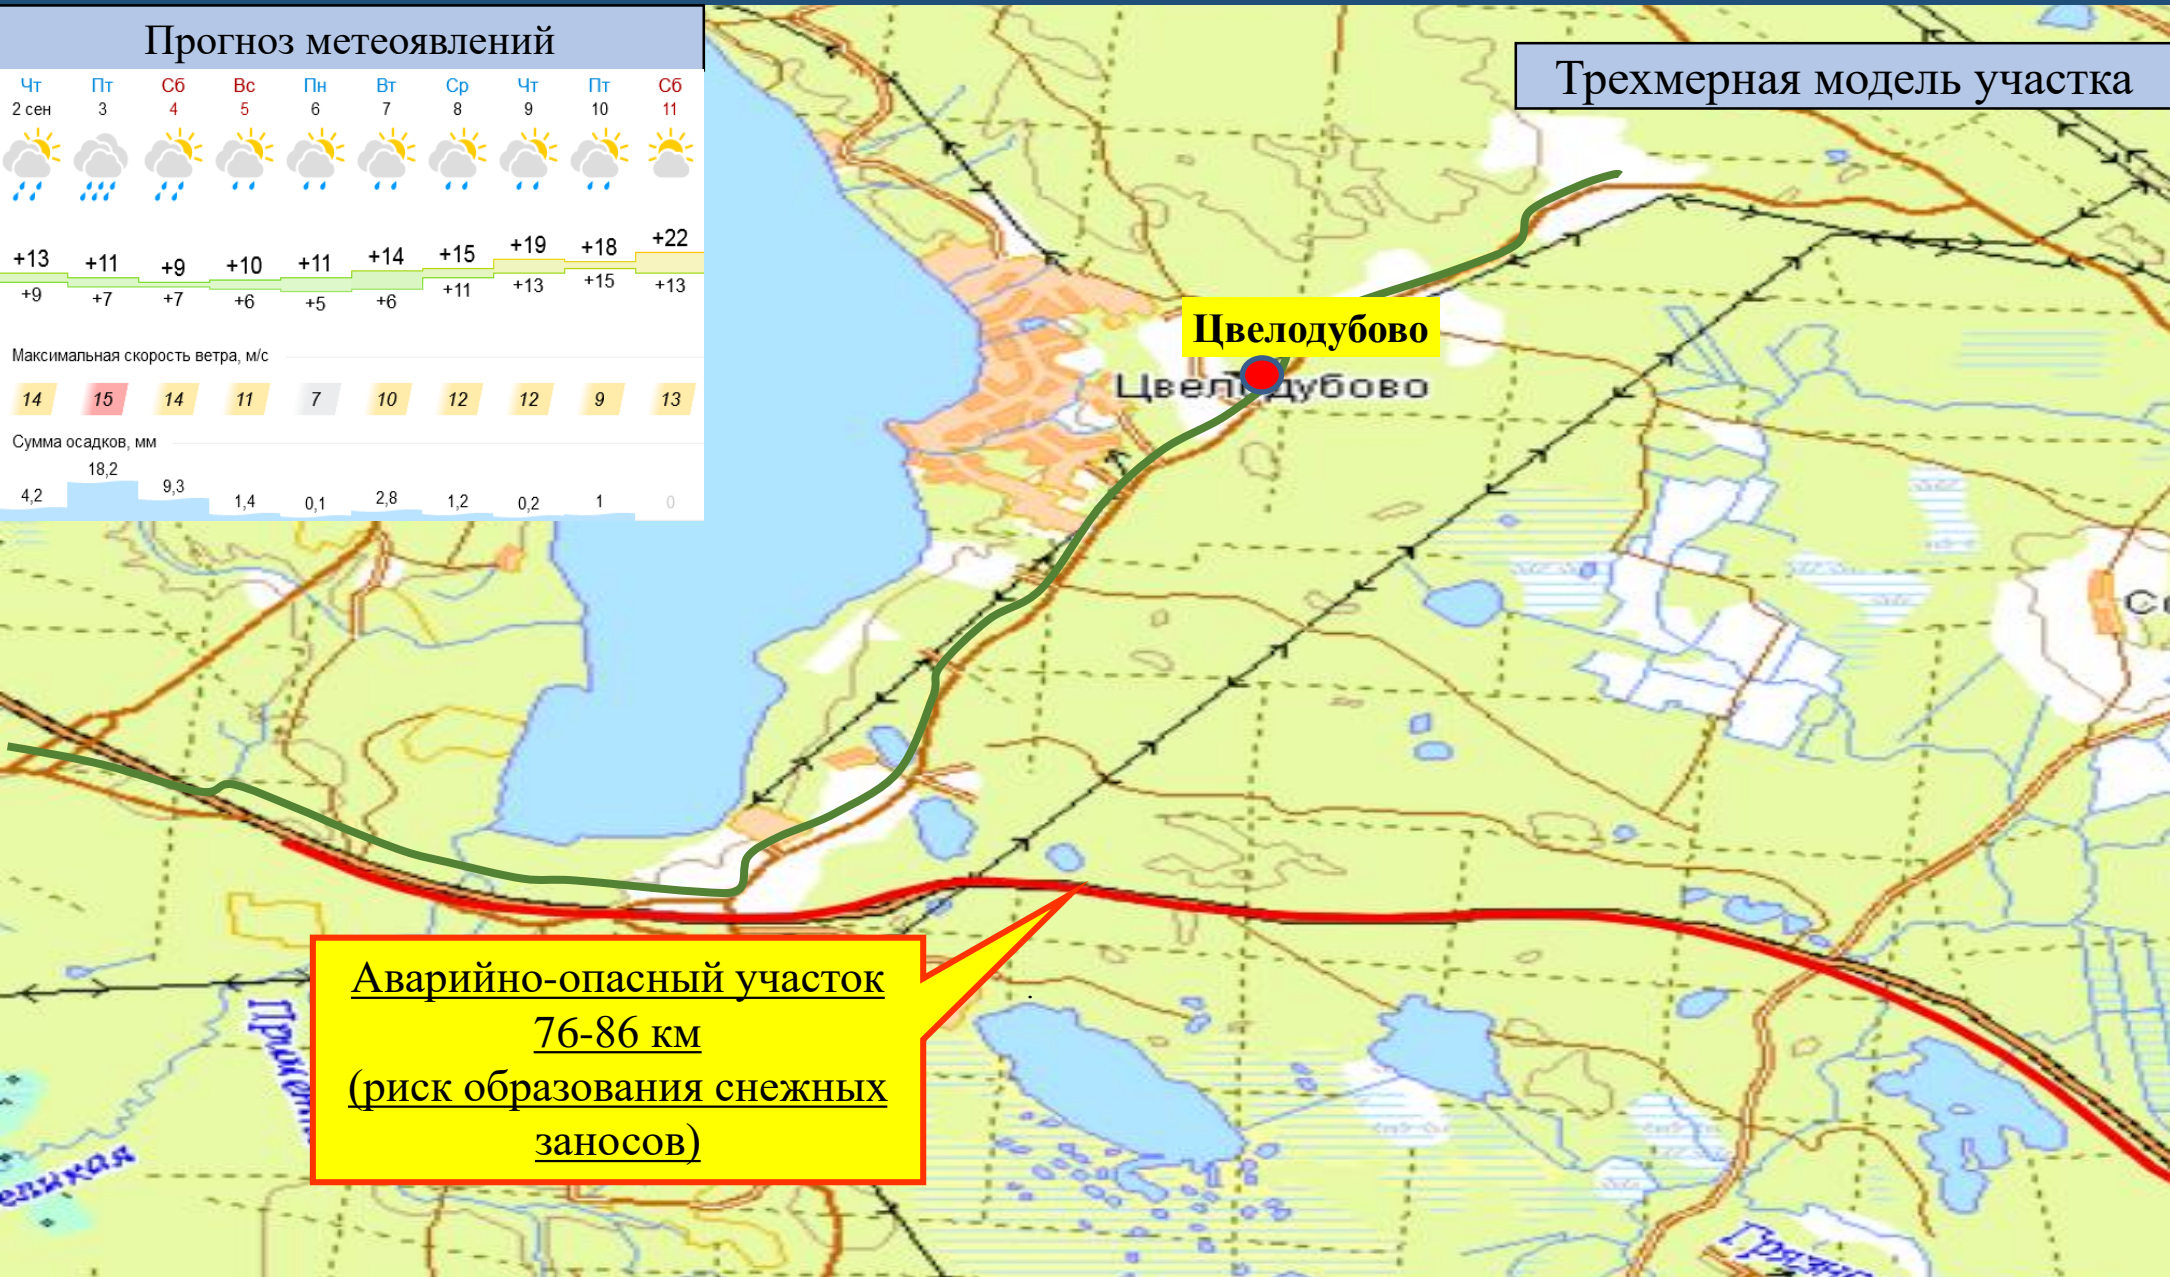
Прогноз метеоявлений

| Чт 2 сен | Пт 3 | Сб 4 | Вс 5 | Пн 6 | Вт 7 | Ср 8 | Чт 9 | Пт 10 | Сб 11 |
|---|---|---|---|---|---|---|---|---|---|
| +13 | +11 | +9 | +10 | +11 | +14 | +15 | +19 | +18 | +22 |
| +9 | +7 | +7 | +6 | +5 | +6 | +11 | +13 | +15 | +13 |

Максимальная скорость ветра, м/с

| 14 | 15 | 14 | 11 | 7 | 10 | 12 | 12 | 9 | 13 |
|---|---|---|---|---|---|---|---|---|---|

Сумма осадков, мм

| 4,2 | 18,2 | 9,3 | 1,4 | 0,1 | 2,8 | 1,2 | 0,2 | 1 | 0 |
|---|---|---|---|---|---|---|---|---|---|

Трехмерная модель участка

Цвелодубово

Цвел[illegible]дубово

Аварийно-опасный участок 76-86 км (риск образования снежных заносов)

Прикет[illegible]

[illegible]еликая

Со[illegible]

Грязно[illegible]